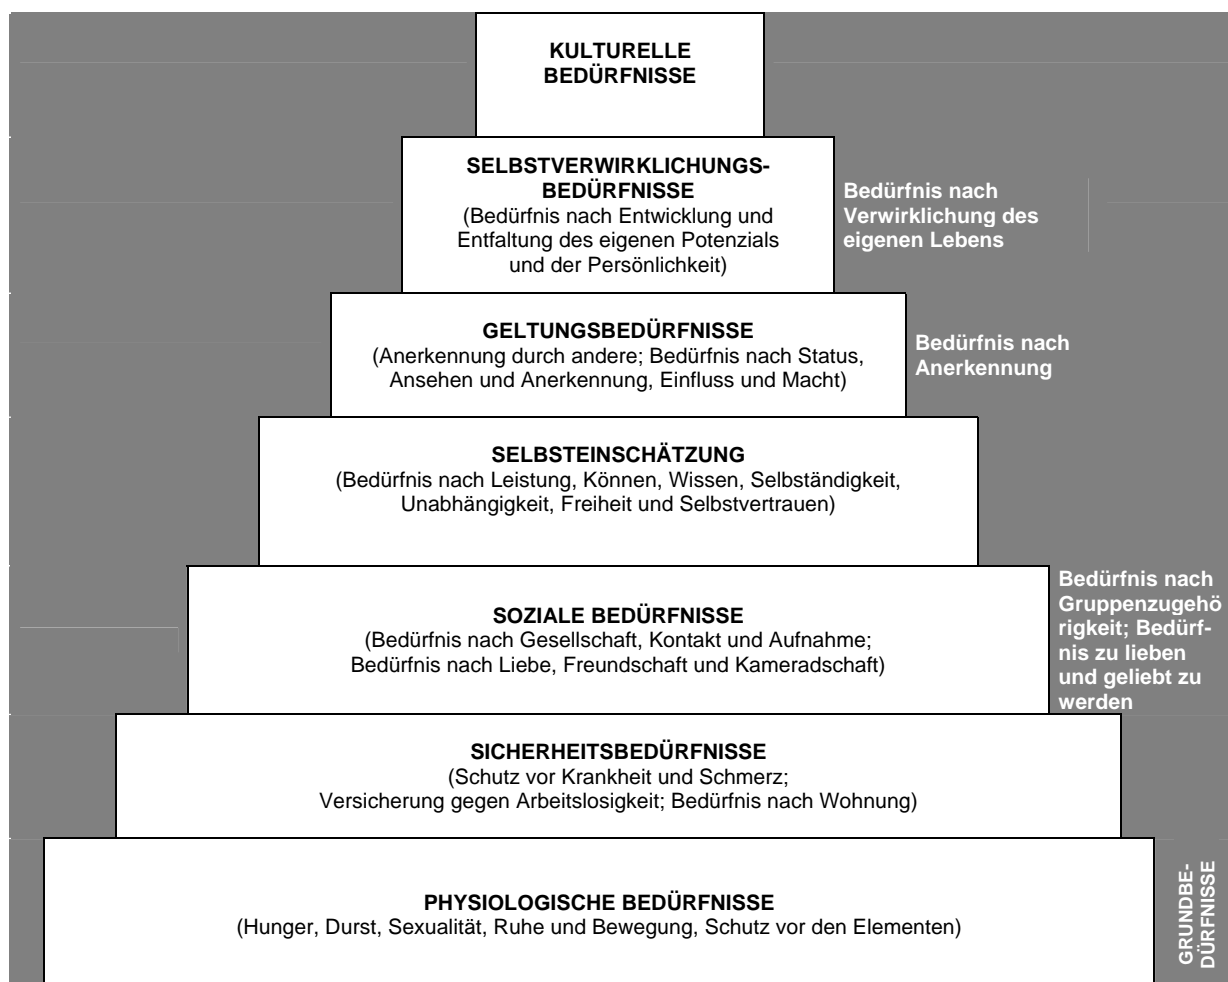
KULTURELLE BEDÜRFNISSE

SELBSTVERWIRKLICHUNGS-BEDÜRFNISSE
(Bedürfnis nach Entwicklung und Entfaltung des eigenen Potenzials und der Persönlichkeit)

Bedürfnis nach Verwirklichung des eigenen Lebens

GELTUNGSBEDÜRFNISSE
(Anerkennung durch andere; Bedürfnis nach Status, Ansehen und Anerkennung, Einfluss und Macht)

Bedürfnis nach Anerkennung

SELBSTEINSCHÄTZUNG
(Bedürfnis nach Leistung, Können, Wissen, Selbständigkeit, Unabhängigkeit, Freiheit und Selbstvertrauen)

SOZIALE BEDÜRFNISSE
(Bedürfnis nach Gesellschaft, Kontakt und Aufnahme; Bedürfnis nach Liebe, Freundschaft und Kameradschaft)

Bedürfnis nach Gruppenzugehörigkeit; Bedürfnis zu lieben und geliebt zu werden

SICHERHEITSBEDÜRFNISSE
(Schutz vor Krankheit und Schmerz; Versicherung gegen Arbeitslosigkeit; Bedürfnis nach Wohnung)

PHYSIOLOGISCHE BEDÜRFNISSE
(Hunger, Durst, Sexualität, Ruhe und Bewegung, Schutz vor den Elementen)

GRUNDBEDÜRFNISSE